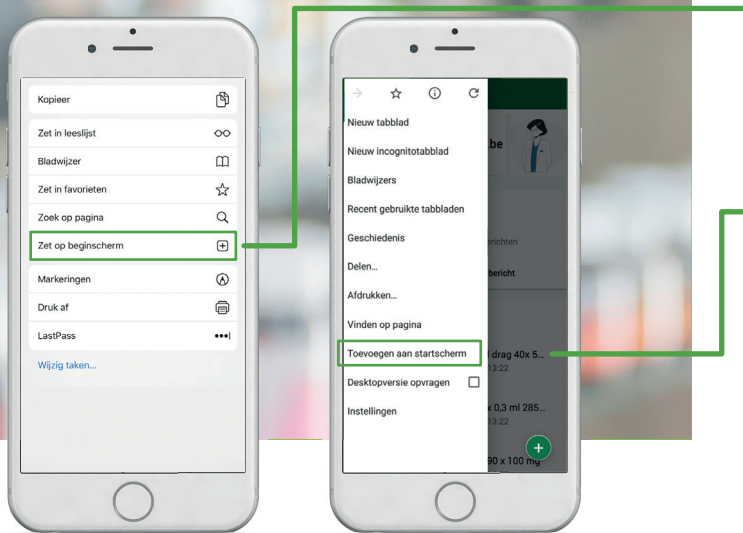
Kopieer

Zet in leeslijst

Bladwijzer

Zet in favorieten

Zoek op pagina

Zet op beginscherm

Markeringen

Druk af

LastPass

Wijzig taken...

Nieuw tabblad

Nieuw incognitotabblad

Bladwijzers

Recent gebruikte tabbladen

Geschiedenis

Delen...

Afdrukken...

Vinden op pagina

Toevoegen aan startscherm

Desktopversie opvragen

Instellingen

.be

erichten

bericht

drag 40x 5...

13:22

x 0,3 ml 285...

13:22

90 x 100 mg